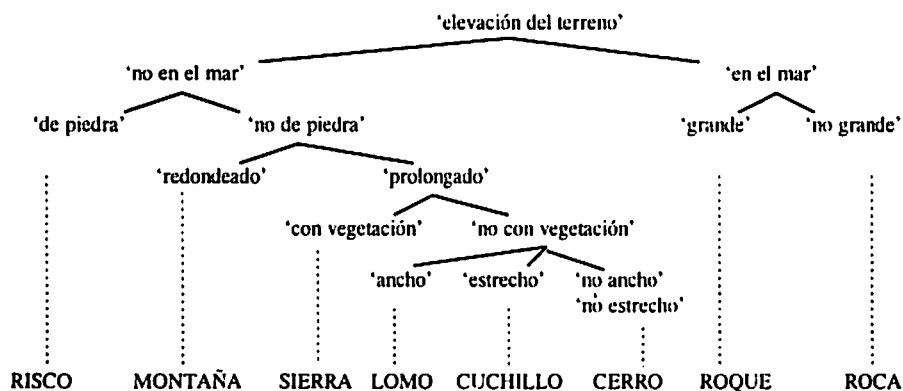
'elevación del terreno'

'no en el mar'

'en el mar'

'de piedra'

'no de piedra'

'grande'

'no grande'

'redondeado'

'prolongado'

'con vegetación'

'no con vegetación'

'ancho'

'estrecho'

'no ancho' 'no estrecho'

RISCO MONTAÑA SIERRA LOMO CUCHILLO CERRO ROQUE ROCA